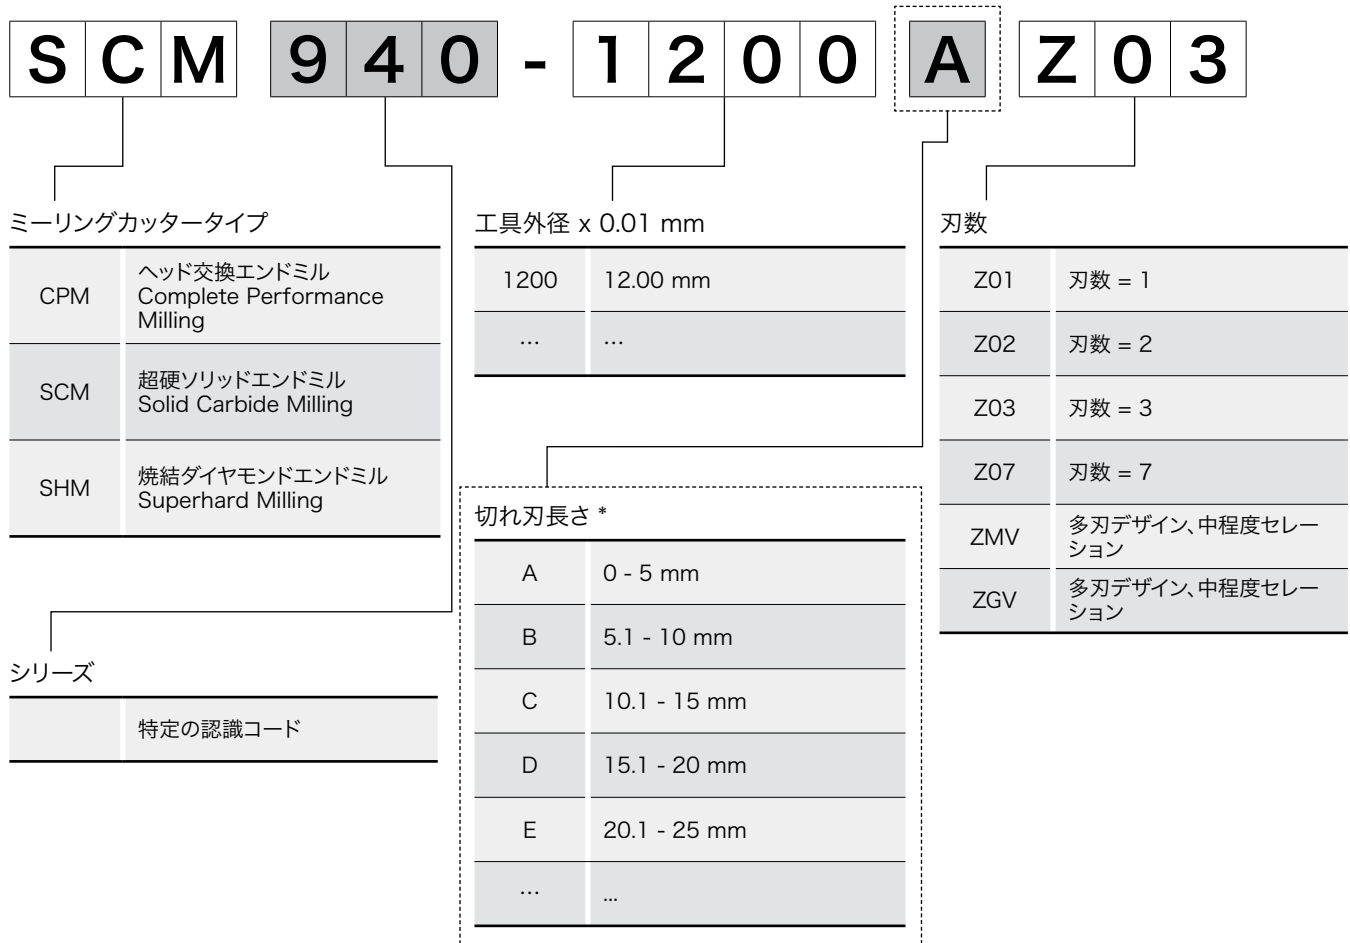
S C M 9 4 0 - 1 2 0 0 A Z 0 3

ミーリングカッタータイプ

| | |
|---|---|
| CPM | ヘッド交換エンドミル Complete Performance Milling |
| SCM | 超硬ソリッドエンドミル Solid Carbide Milling |
| SHM | 焼結ダイヤモンドエンドミル Superhard Milling |

シリーズ

| | |
|---|---|
| | 特定の認識コード |

工具外径 x 0.01 mm

| | |
|---|---|
| 1200 | 12.00 mm |
| ... | ... |

切れ刃長さ *

| | |
|---|---|
| A | 0 - 5 mm |
| B | 5.1 - 10 mm |
| C | 10.1 - 15 mm |
| D | 15.1 - 20 mm |
| E | 20.1 - 25 mm |
| ... | ... |

刃数

| | |
|---|---|
| Z01 | 刃数 = 1 |
| Z02 | 刃数 = 2 |
| Z03 | 刃数 = 3 |
| Z07 | 刃数 = 7 |
| ZMV | 多刃デザイン、中程度セレーション |
| ZGV | 多刃デザイン、中程度セレーション |